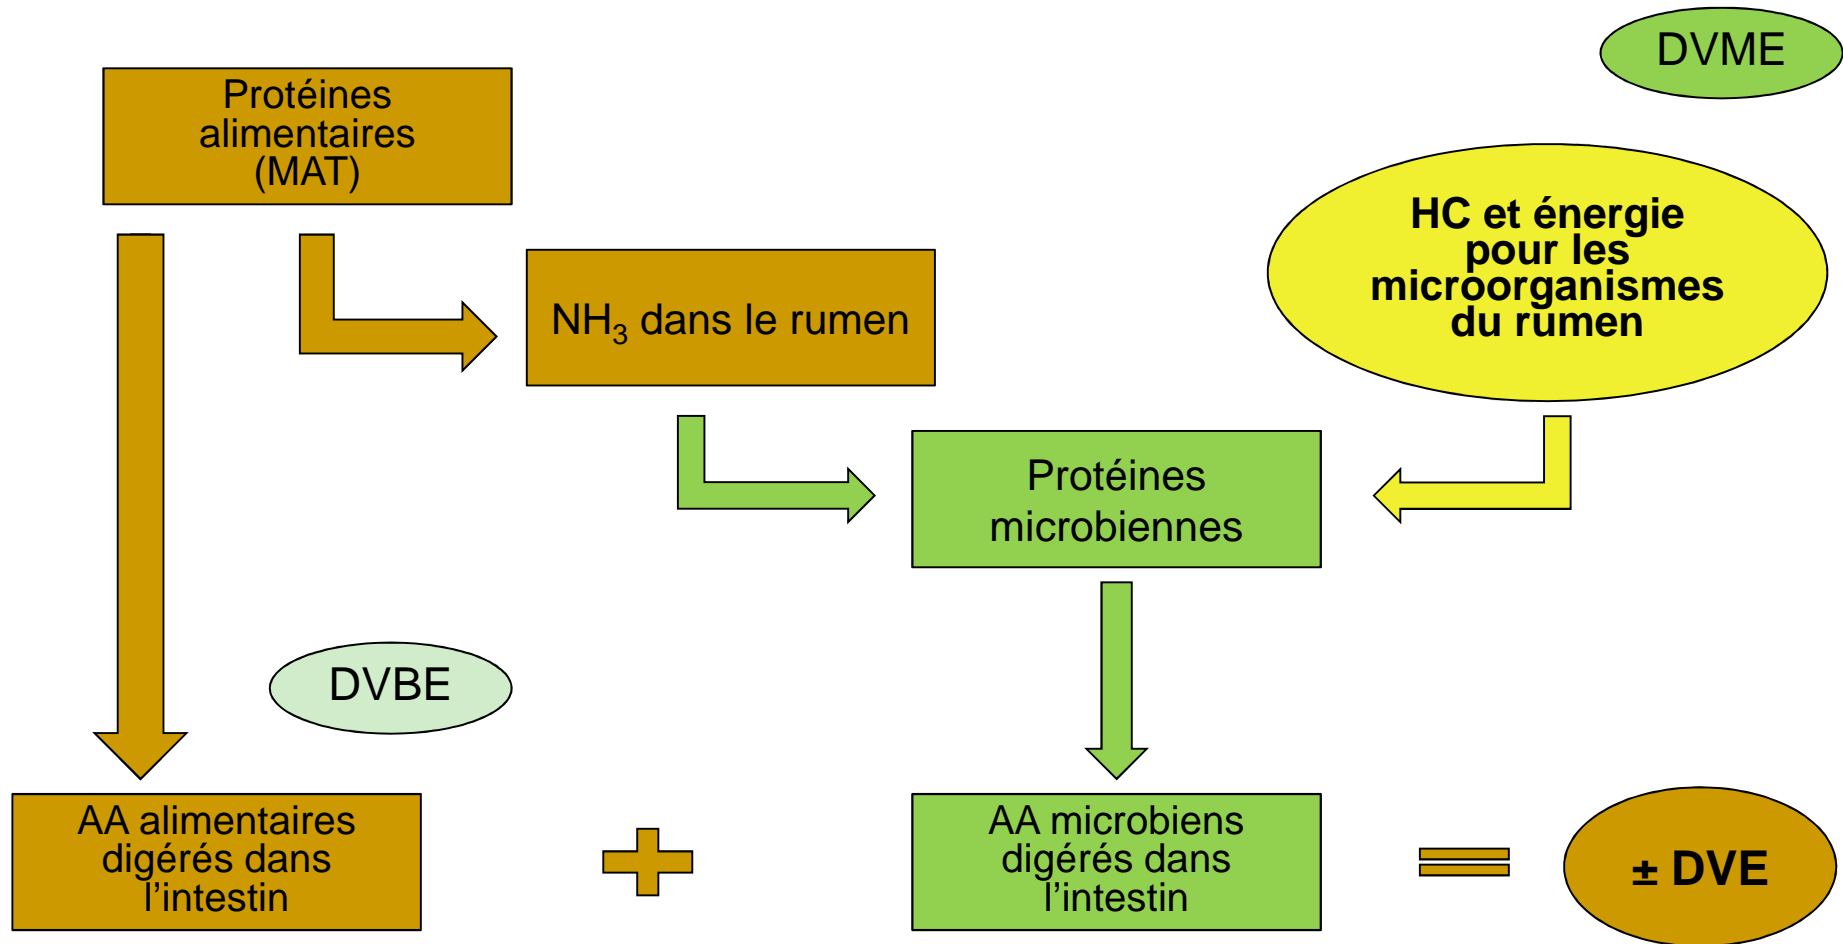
DVME

Protéines alimentaires (MAT)

HC et énergie pour les microorganismes du rumen

$NH_3$ dans le rumen

Protéines microbiennes

DVBE

AA alimentaires digérés dans l'intestin

AA microbiens digérés dans l'intestin

± DVE